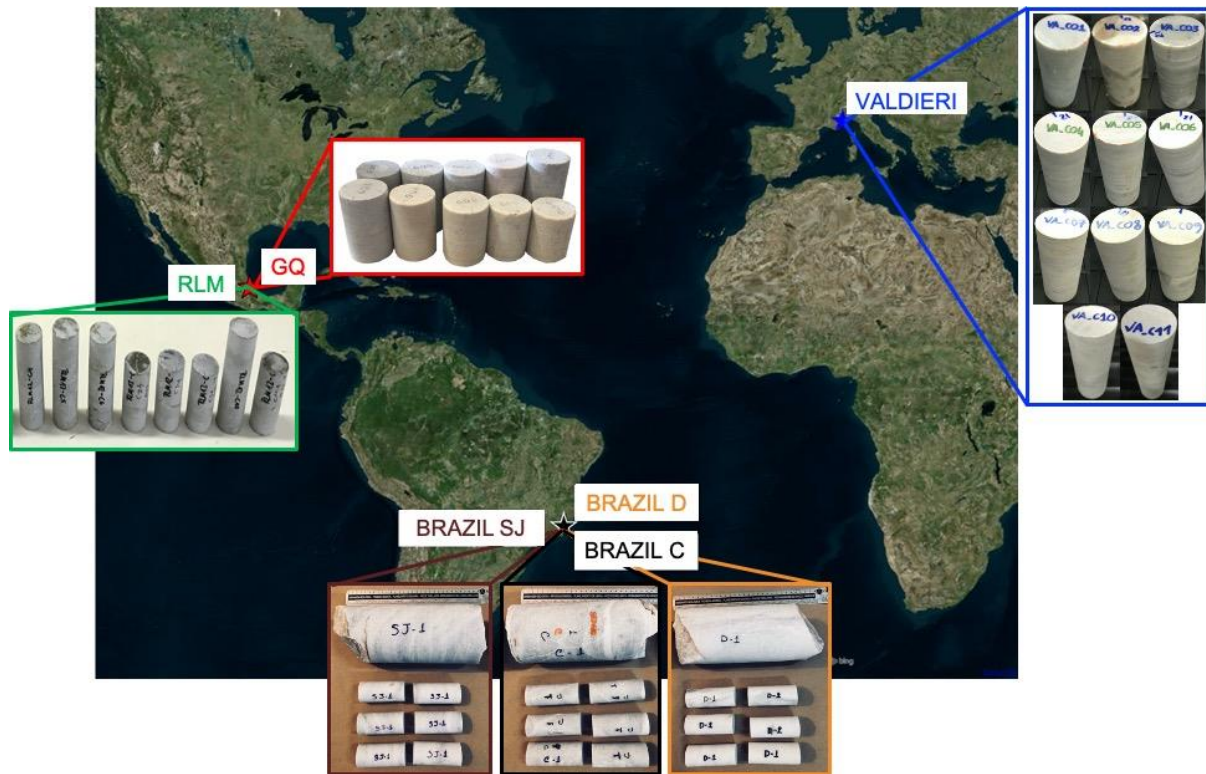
VALDIERI

VA_C01 VA_C02 VA_C03
VA_C04 VA_C05 VA_C06
VA_C07 VA_C08 VA_C09
VA_C10 VA_C11

GQ

RLM

BRAZIL D

BRAZIL SJ

BRAZIL C

SJ-1

SJ-1 SJ-1
SJ-1 SJ-1
SJ-1 SJ-1

C-1

D-1

D-1 D-1
D-1 D-1
D-1 D-1

bing